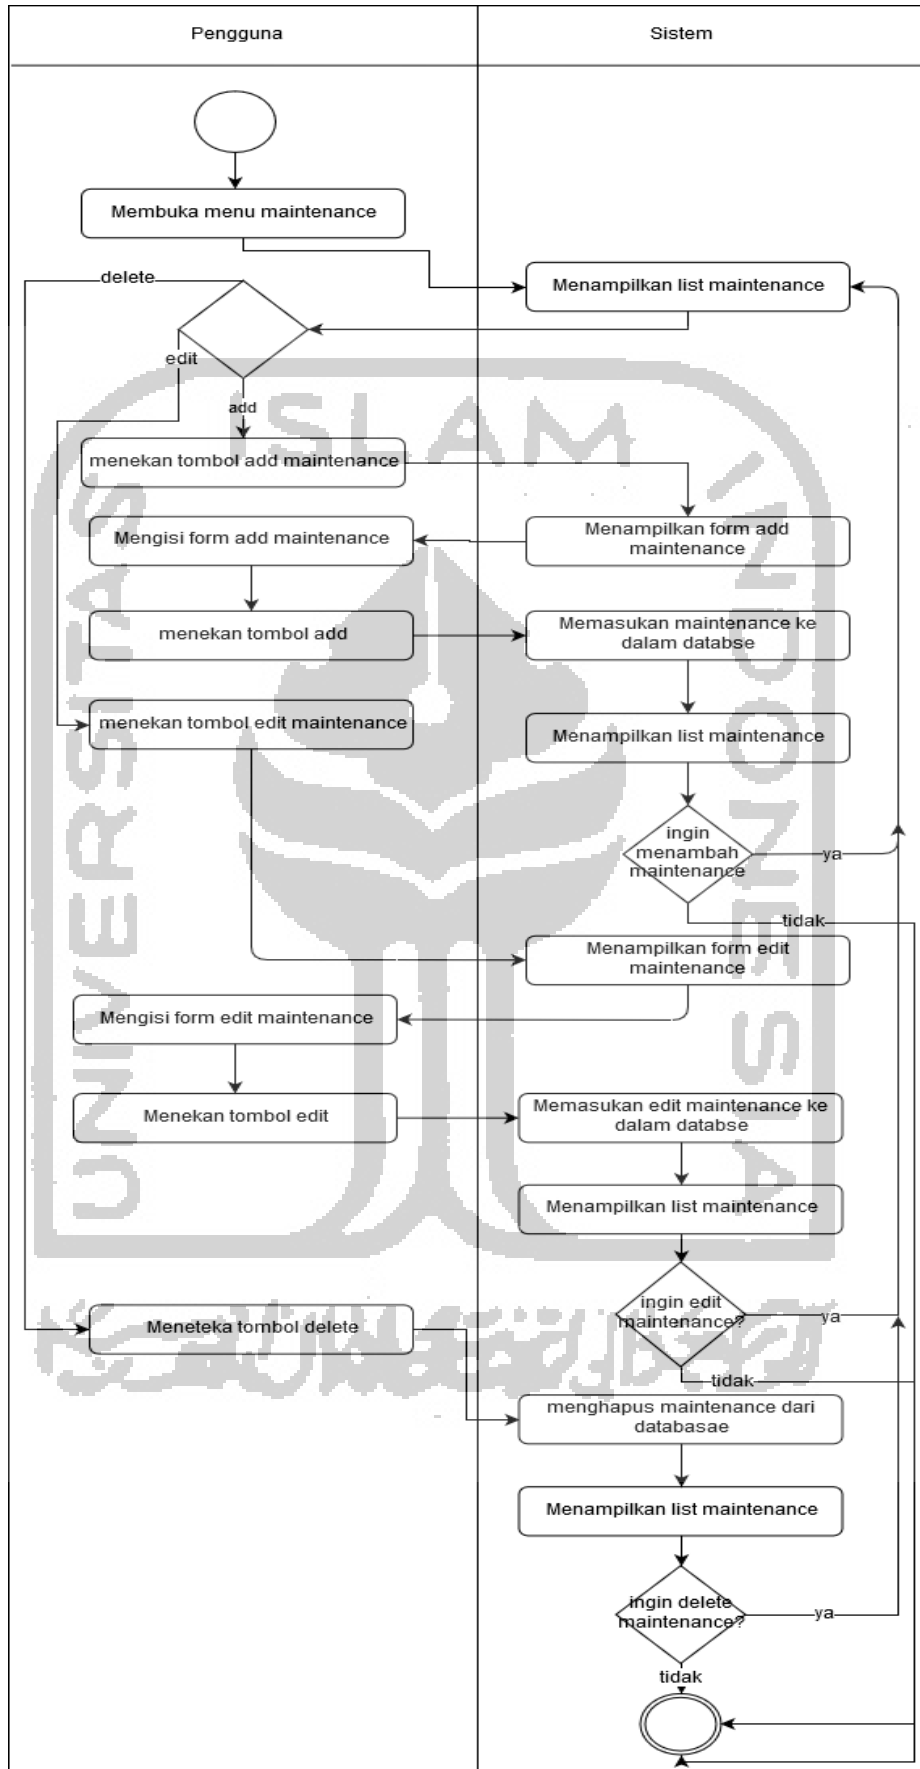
Pengguna

Sistem

Membuka menu maintenance

Menampilkan list maintenance

delete

edit

add

menekan tombol add maintenance

Menampilkan form add maintenance

Mengisi form add maintenance

menekan tombol add

Memasukan maintenance ke dalam databse

menekan tombol edit maintenance

Menampilkan list maintenance

ingin menambah maintenance

ya

tidak

Menampilkan form edit maintenance

Mengisi form edit maintenance

Menekan tombol edit

Memasukan edit maintenance ke dalam databse

Menampilkan list maintenance

ingin edit maintenance?

ya

Meneteka tombol delete

tidak

menghapus maintenance dari databasae

Menampilkan list maintenance

ingin delete maintenance?

ya

tidak